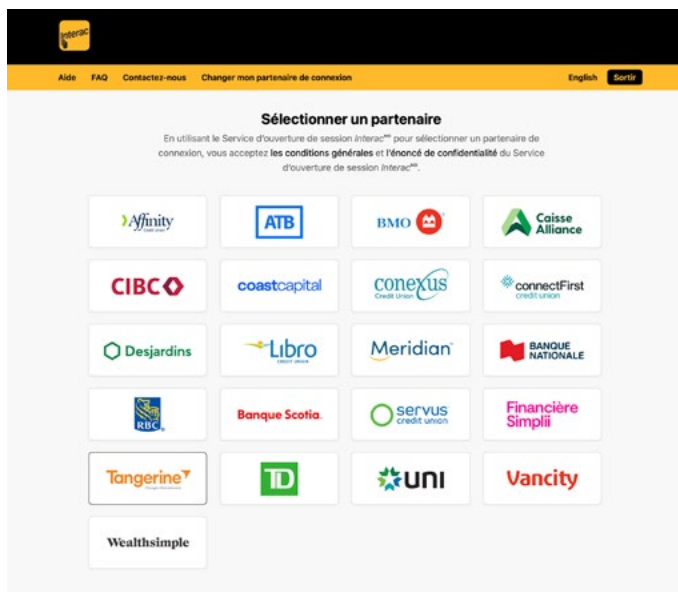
Interac

Aide FAQ Contactez-nous Changer mon partenaire de connexion English Sortir

Sélectionner un partenaire

En utilisant le Service d'ouverture de session *Interac*$^{MD}$ pour sélectionner un partenaire de connexion, vous acceptez **les conditions générales** et **l'énoncé de confidentialité** du Service d'ouverture de session *Interac*$^{MD}$.

Affinity Credit Union
ATB
BMO
Caisse Alliance
CIBC
coastcapital
conexus Credit Union
connectFirst credit union
Desjardins
Libro credit union
Meridian
BANQUE NATIONALE
RBC
Banque Scotia
servus credit union
Financière Simplii
Tangerine
TD
uni
Vancity
Wealthsimple